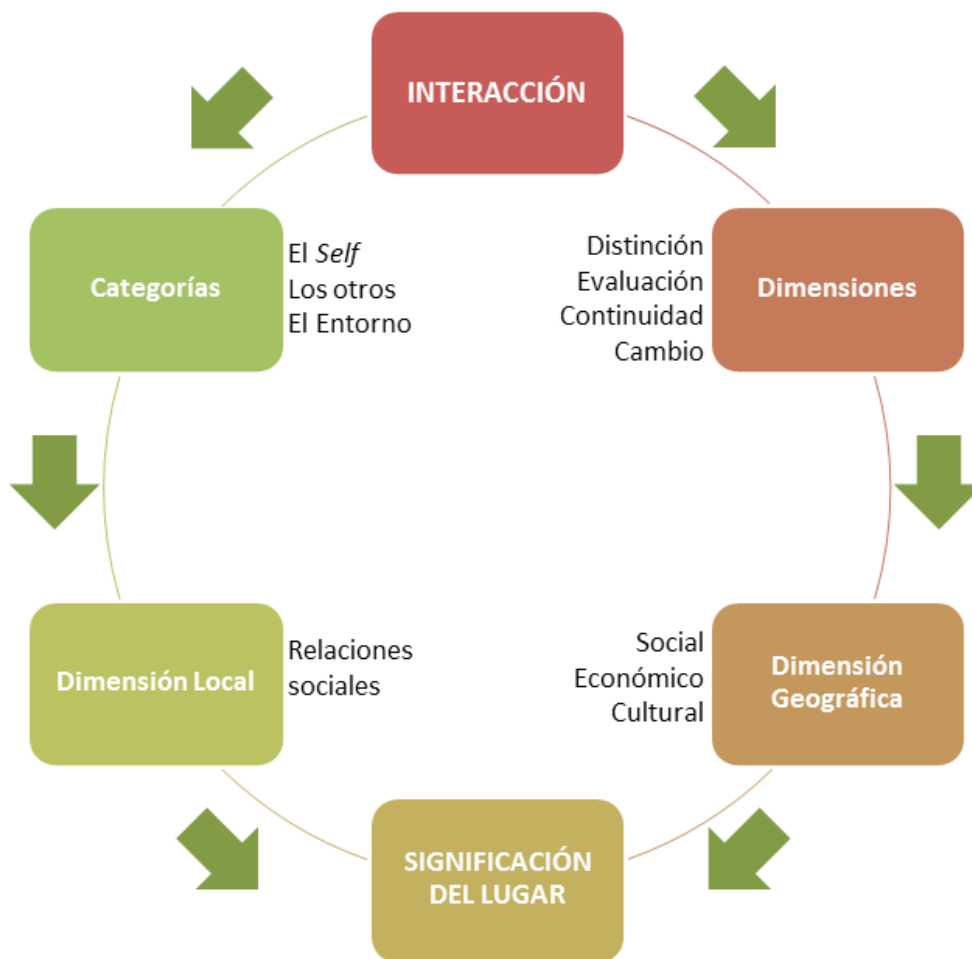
INTERACCIÓN

Dimensiones

Distinción
Evaluación
Continuidad
Cambio

Dimensión Geográfica

Social
Económico
Cultural

SIGNIFICACIÓN DEL LUGAR

Dimensión Local

Relaciones sociales

Categorías

El *Self*
Los otros
El Entorno